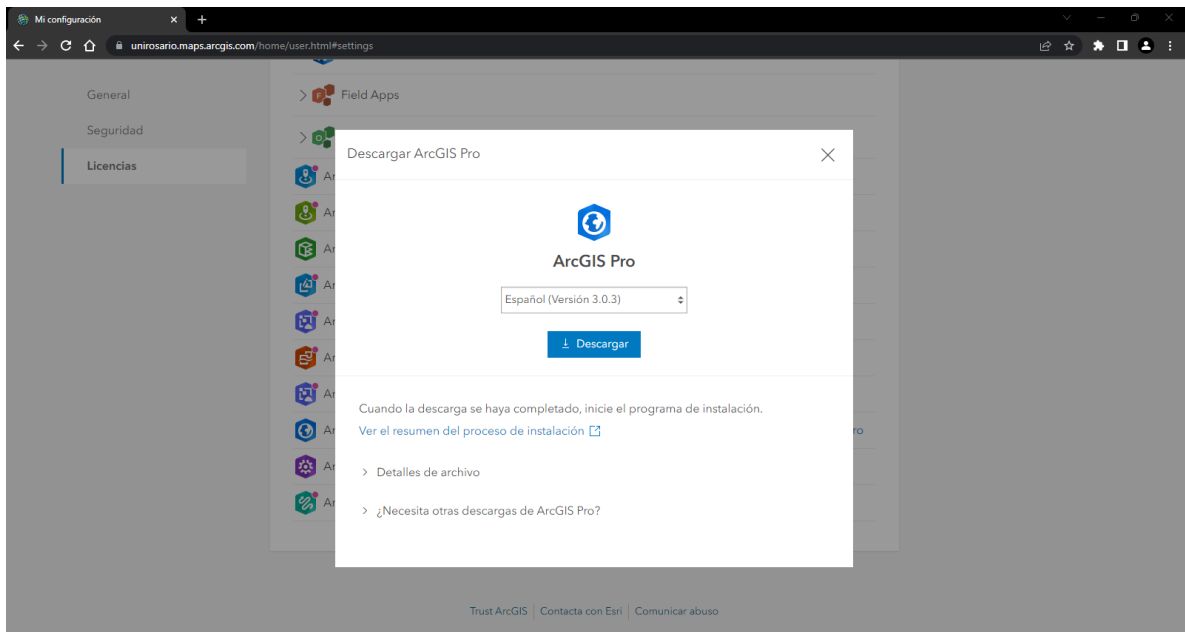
Mi configuración

unirosario.maps.arcgis.com/home/user.html#settings

General
Seguridad
Licencias

Field Apps

Ar
Ar
Ar
Ar
Ar
Ar
Ar
Ar
Ar
Ar
ro

Descargar ArcGIS Pro

ArcGIS Pro

Español (Versión 3.0.3)

Descargar

Cuando la descarga se haya completado, inicie el programa de instalación.
Ver el resumen del proceso de instalación

Detalles de archivo

¿Necesita otras descargas de ArcGIS Pro?

Trust ArcGIS | Contacta con Esri | Comunicar abuso